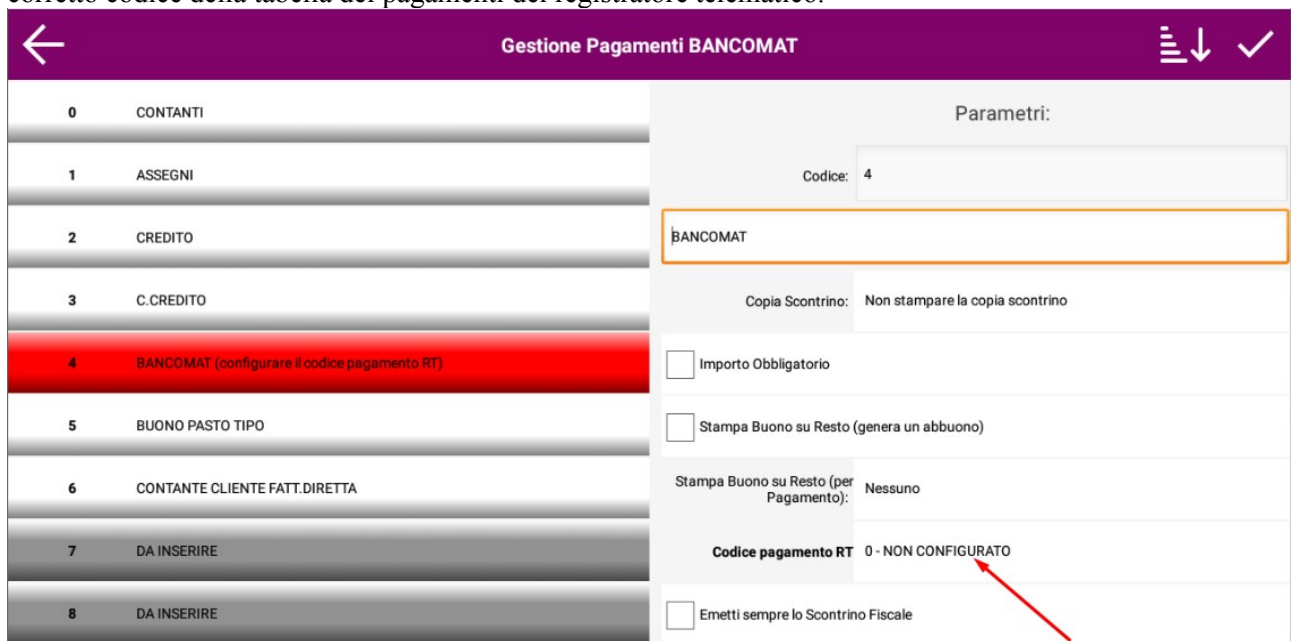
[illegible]

Gestione Pagamenti BANCOMAT

| | |
|---|---|
| 0 | CONTANTI |
| 1 | ASSEGNI |
| 2 | CREDITO |
| 3 | C.CREDITO |
| 4 | BANCOMAT (configurare il codice pagamento RT) |
| 5 | BUONO PASTO TIPO |
| 6 | CONTANTE CLIENTE FATT.DIRETTA |
| 7 | DA INSERIRE |
| 8 | DA INSERIRE |

Parametri:

Codice: 4

BANCOMAT

Copia Scontrino: Non stampare la copia scontrino

Importo Obbligatorio

Stampa Buono su Resto (genera un abbuono)

Stampa Buono su Resto (per Pagamento): Nessuno

Codice pagamento RT 0 - NON CONFIGURATO

Emetti sempre lo Scontrino Fiscale